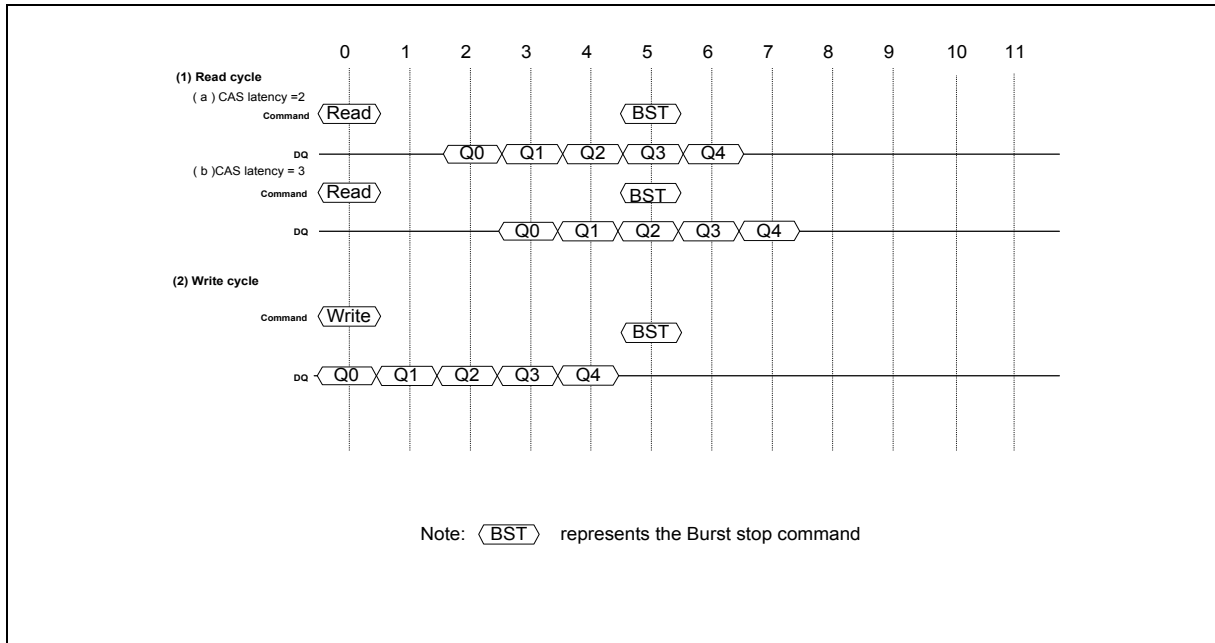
0 1 2 3 4 5 6 7 8 9 10 11

(1) Read cycle
( a ) CAS latency =2
Command Read BST
DQ Q0 Q1 Q2 Q3 Q4
( b )CAS latency = 3
Command Read BST
DQ Q0 Q1 Q2 Q3 Q4

(2) Write cycle
Command Write BST
DQ Q0 Q1 Q2 Q3 Q4

Note: BST represents the Burst stop command